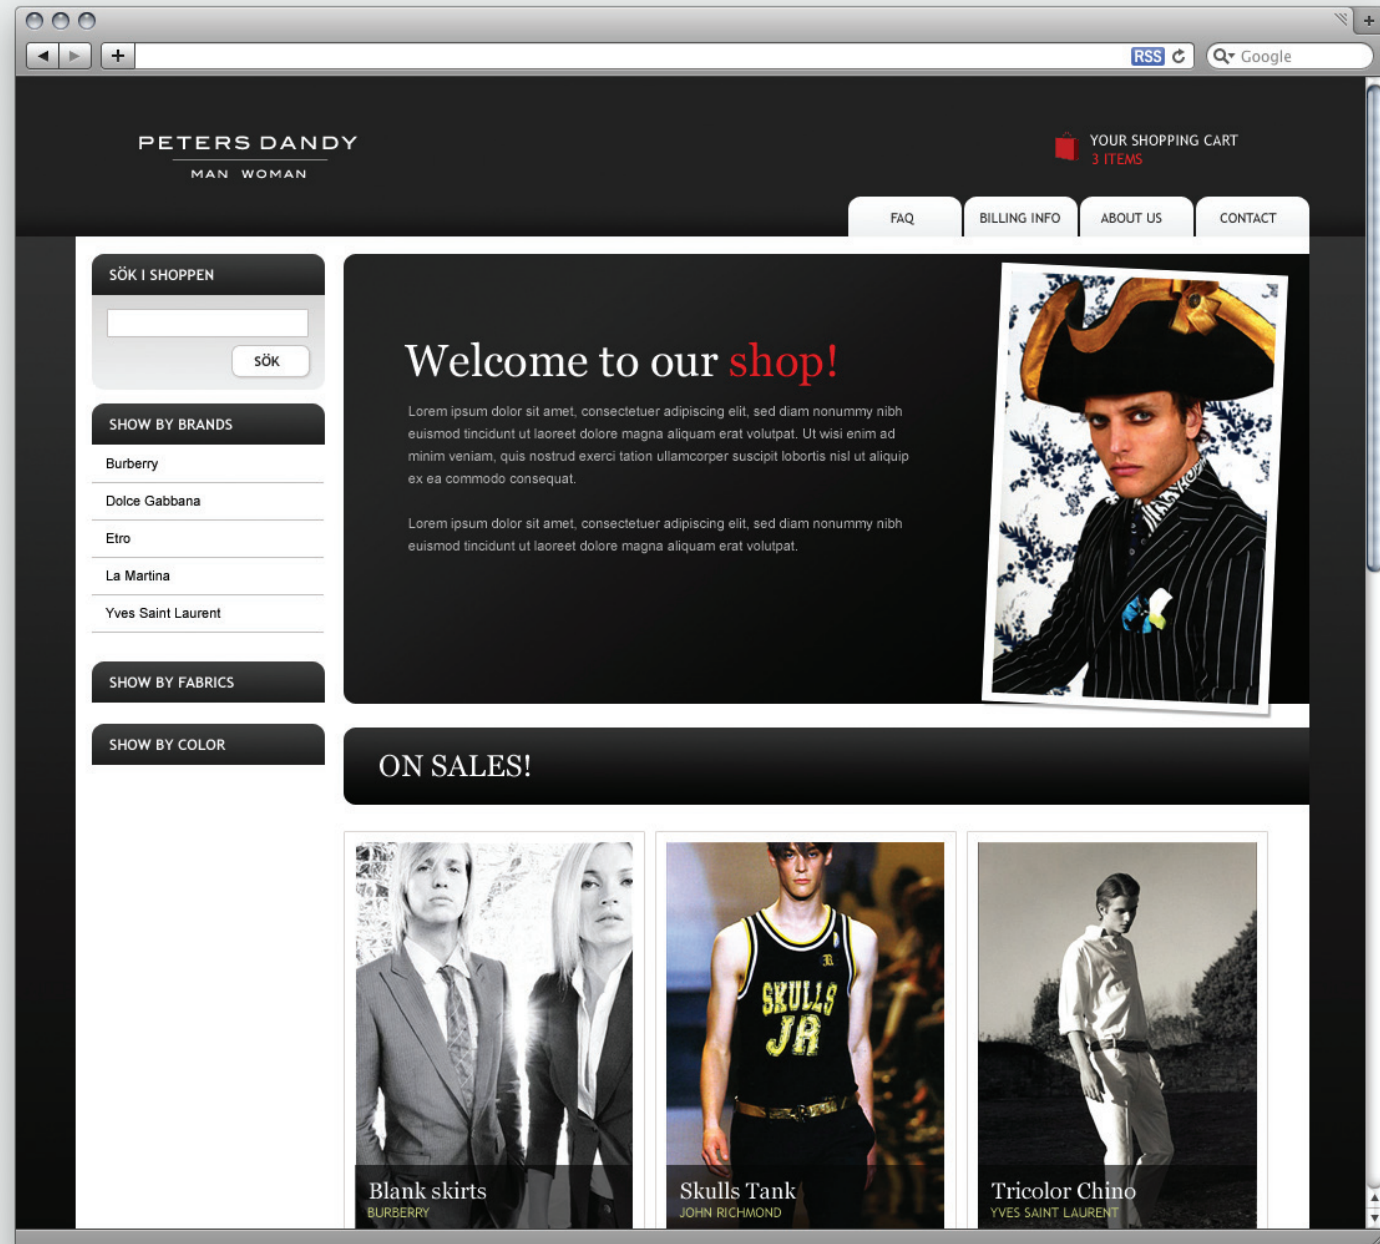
RSS
Google

PETERS DANDY
MAN WOMAN

YOUR SHOPPING CART
3 ITEMS

FAQ
BILLING INFO
ABOUT US
CONTACT

SÖK I SHOPPEN
SÖK

SHOW BY BRANDS
Burberry
Dolce Gabbana
Etro
La Martina
Yves Saint Laurent

SHOW BY FABRICS

SHOW BY COLOR

Welcome to our shop!

Lorem ipsum dolor sit amet, consectetuer adipiscing elit, sed diam nonummy nibh euismod tincidunt ut laoreet dolore magna aliquam erat volutpat. Ut wisi enim ad minim veniam, quis nostrud exerci tation ullamcorper suscipit lobortis nisl ut aliquip ex ea commodo consequat.

Lorem ipsum dolor sit amet, consectetuer adipiscing elit, sed diam nonummy nibh euismod tincidunt ut laoreet dolore magna aliquam erat volutpat.

ON SALES!

SKULLS JR

Blank skirts
BURBERRY

Skulls Tank
JOHN RICHMOND

Tricolor Chino
YVES SAINT LAURENT